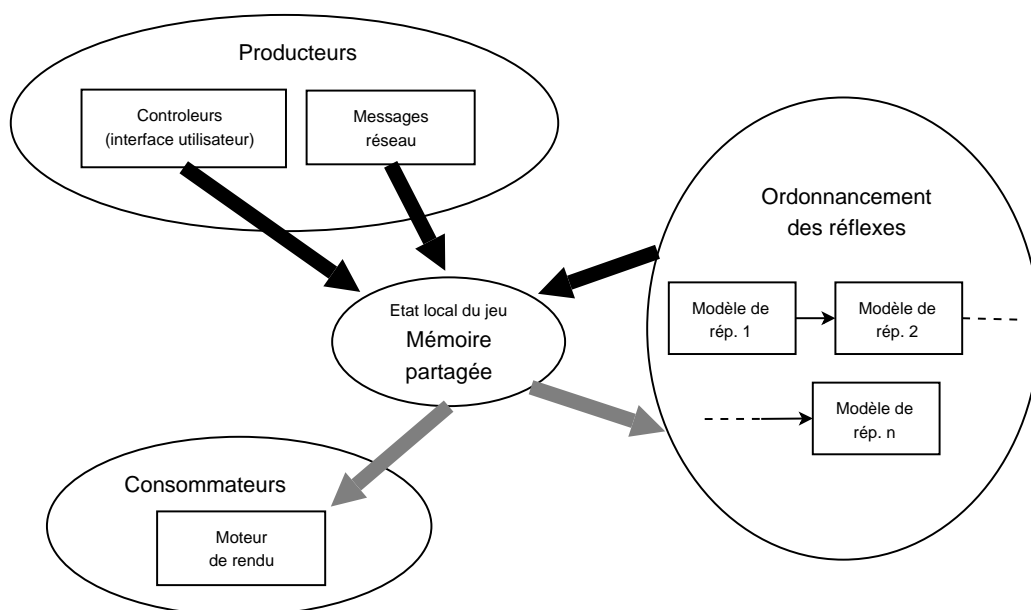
Producteurs

Controleurs (interface utilisateur)

Messages réseau

Ordonnancement des réflexes

Modèle de rép. 1

Modèle de rép. 2

Modèle de rép. n

Etat local du jeu
Mémoire partagée

Consommateurs

Moteur de rendu